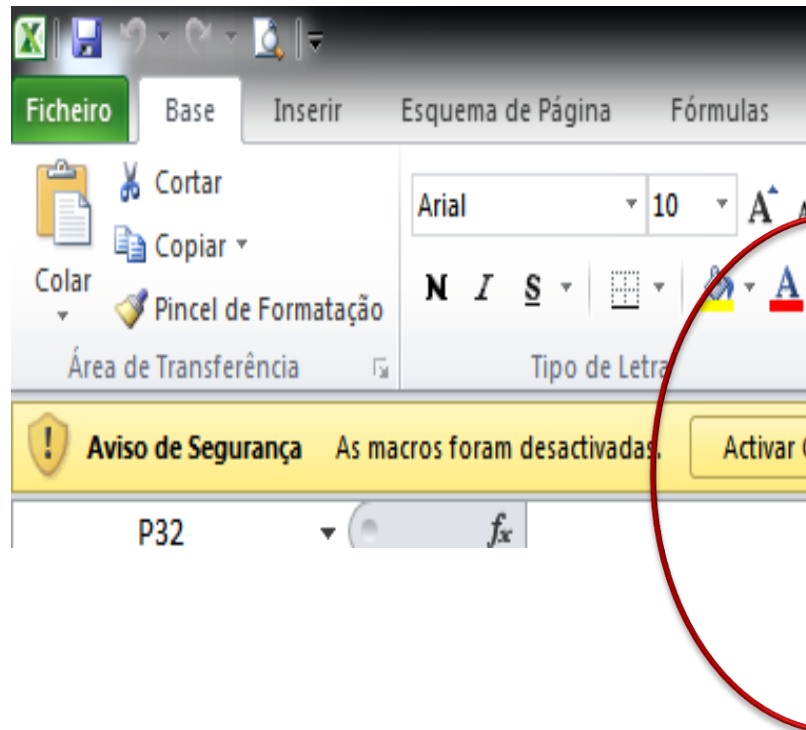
Ficheiro Base Inserir Esquema de Página Fórmulas

Colar

Cortar

Copiar

Pincel de Formatação

Área de Transferência

Arial 10

N I S

Tipo de Letra

Aviso de Segurança As macros foram desactivadas. Activar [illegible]

P32

$f_x$